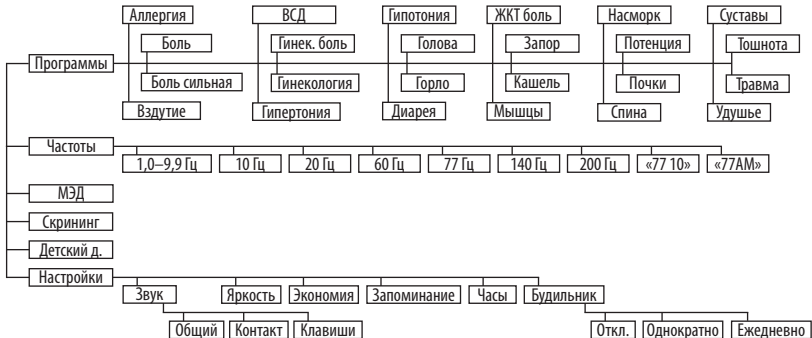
Программы
Аллергия
Боль
Боль сильная
Вздутие
ВСД
Гинек. боль
Гинекология
Гипертония
Гипотония
Голова
Горло
Диарея
ЖКТ боль
Запор
Кашель
Мышцы
Насморк
Потенция
Почки
Спина
Суставы
Тошнота
Травма
Удушье
Частоты
1,0–9,9 Гц
10 Гц
20 Гц
60 Гц
77 Гц
140 Гц
200 Гц
«77 10»
«77АМ»
МЭД
Скрининг
Детский д.
Настройки
Звук
Общий
Контакт
Клавиши
Яркость
Экономия
Запоминание
Часы
Будильник
Откл.
Однократно
Ежедневно